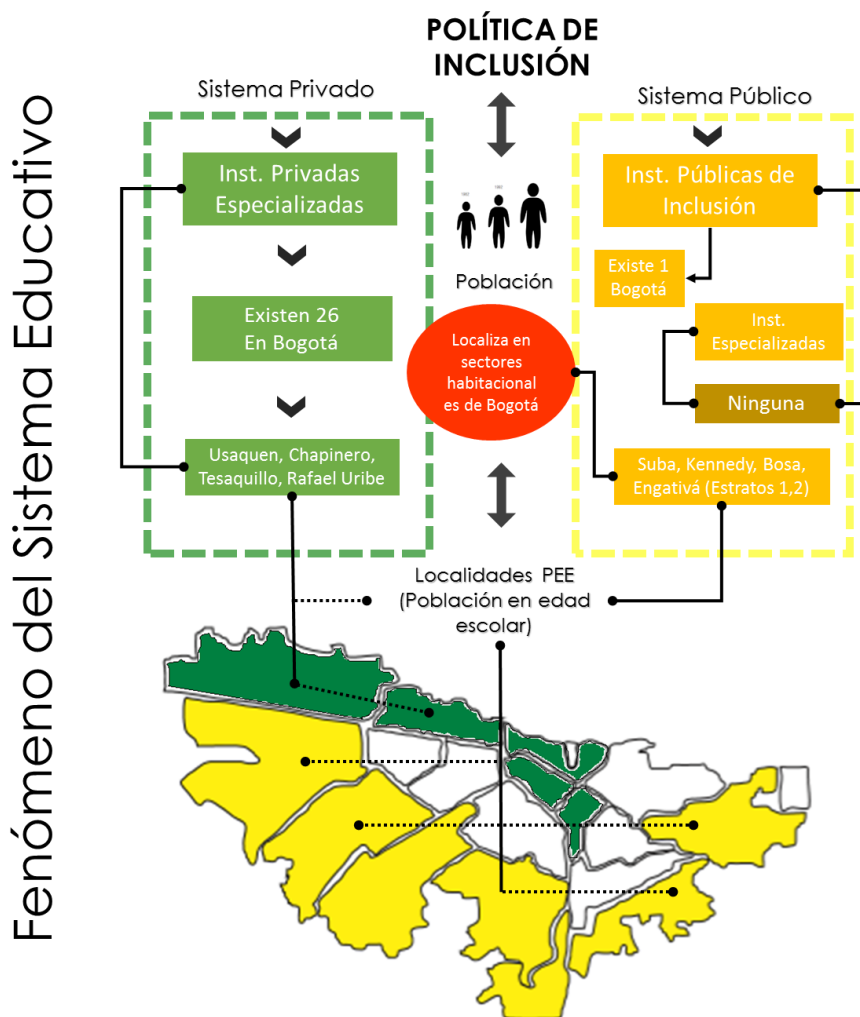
Fenómeno del Sistema Educativo

POLÍTICA DE INCLUSIÓN

Sistema Privado

Inst. Privadas Especializadas

Existen 26 En Bogotá

Usaquen, Chapinero, Tesaquillo, Rafael Uribe

Población

Localiza en sectores habitacionales de Bogotá

Sistema Público

Inst. Públicas de Inclusión

Existe 1 Bogotá

Inst. Especializadas

Ninguna

Suba, Kennedy, Bosa, Engativá (Estratos 1,2)

Localidades PEE (Población en edad escolar)